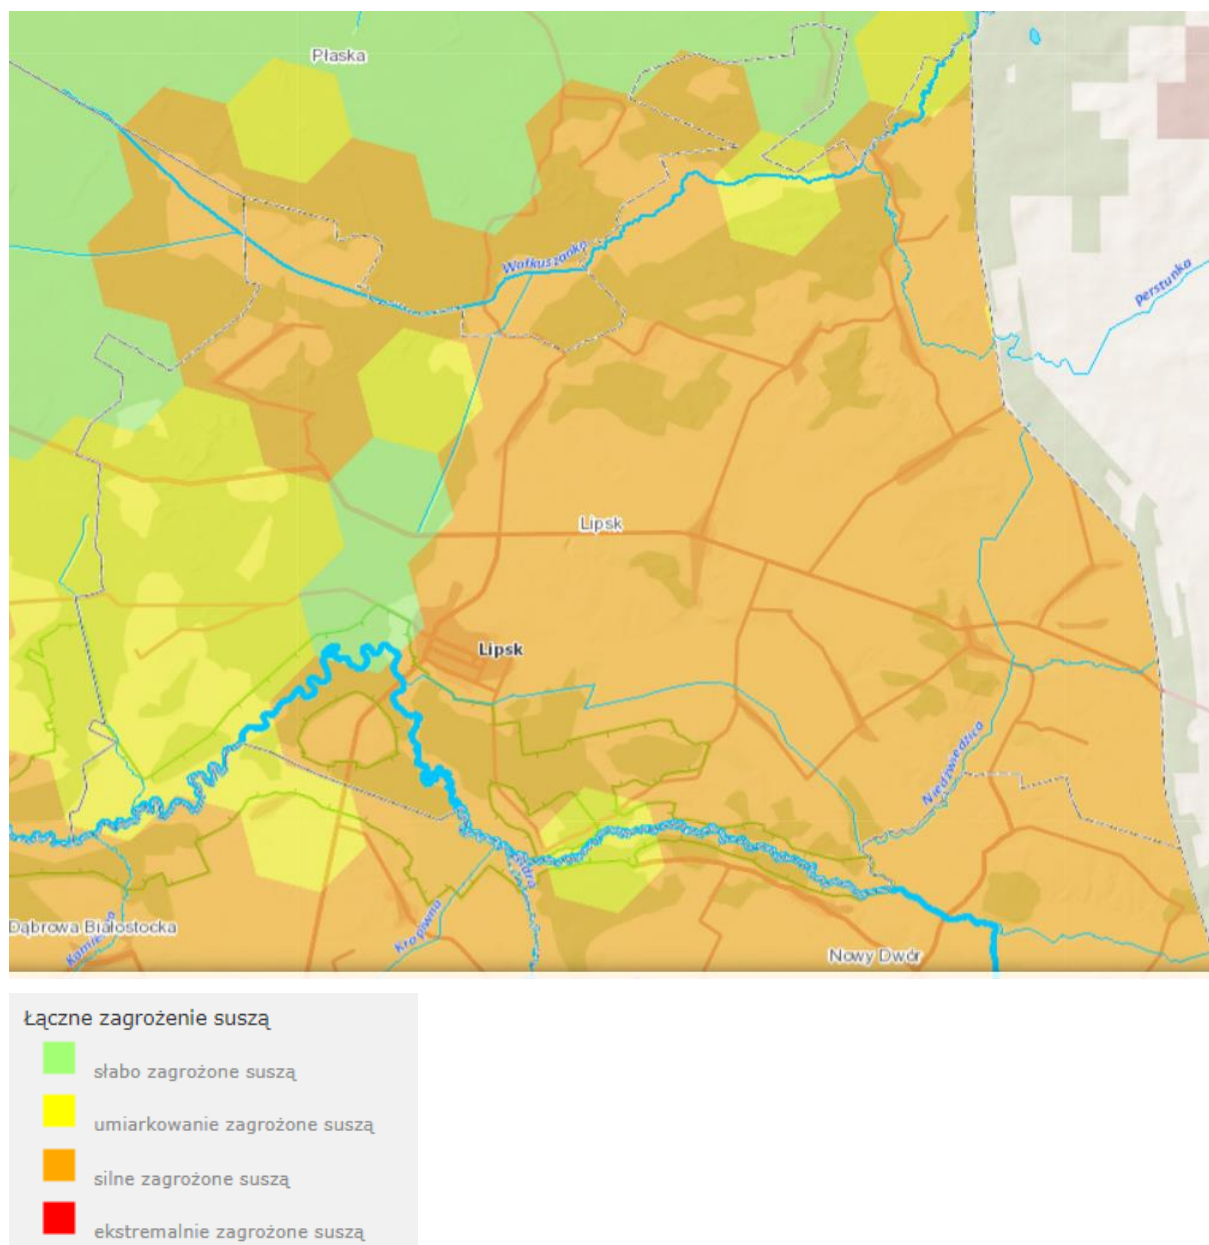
Płaska

Wołkuszanka

Perstunka

Lipsk

Lipsk

Niedźwiedzica

Biebrza

Krzywa

Kamienna

Dąbrowa Białostocka

Nowy Dwór

Łączne zagrożenie suszą

słabo zagrożone suszą

umiarkowanie zagrożone suszą

silne zagrożone suszą

ekstremalnie zagrożone suszą